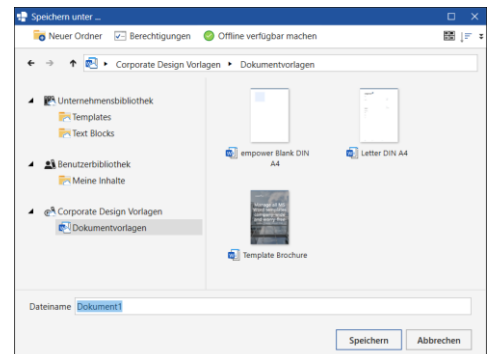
Speichern unter ...

Neuer Ordner  Berechtigungen  Offline verfügbar machen

Corporate Design Vorlagen ▸ Dokumentvorlagen

Unternehmensbibliothek
Templates
Text Blocks

Benutzerbibliothek
Meine Inhalte

Corporate Design Vorlagen
Dokumentvorlagen

empower Blank DIN A4

Letter DIN A4

Template Brochure

Dateiname Dokument1

Speichern  Abbrechen